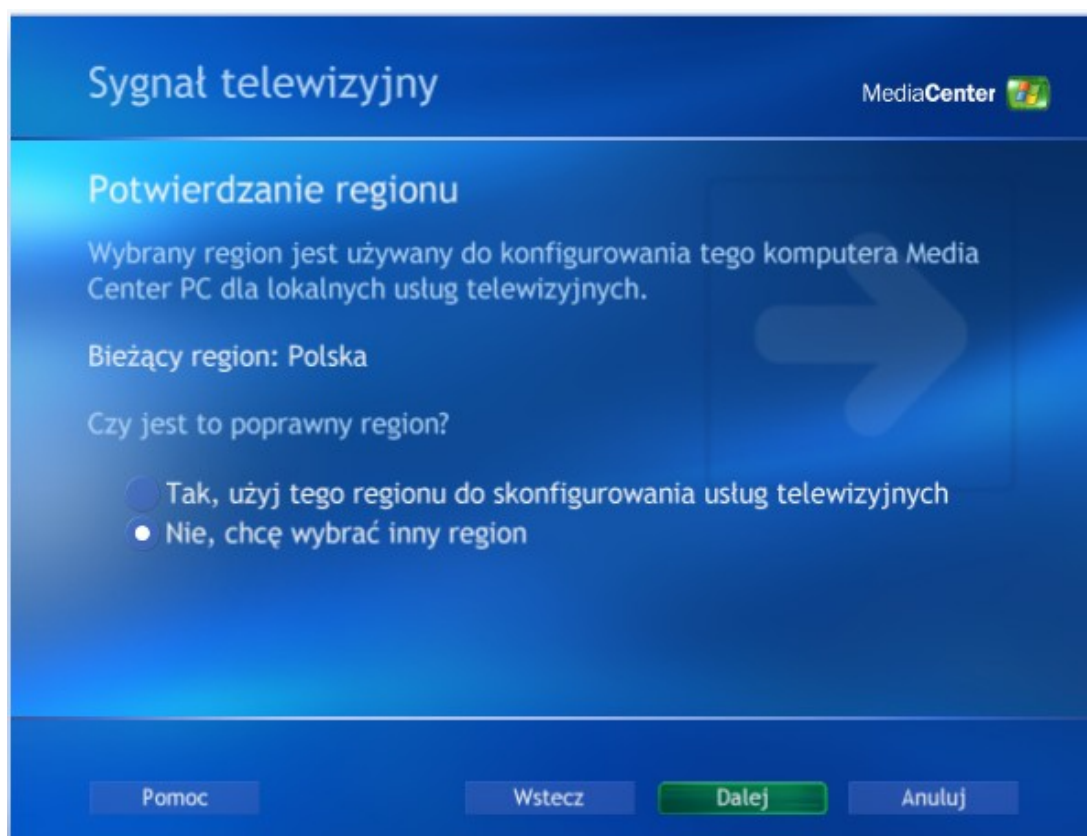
Sygnał telewizyjny

MediaCenter

Potwierdzanie regionu

Wybrany region jest używany do konfigurowania tego komputera Media Center PC dla lokalnych usług telewizyjnych.

Bieżący region: Polska

Czy jest to poprawny region?

Tak, użyj tego regionu do skonfigurowania usług telewizyjnych
Nie, chcę wybrać inny region

Pomoc
Wstecz
Dalej
Anuluj